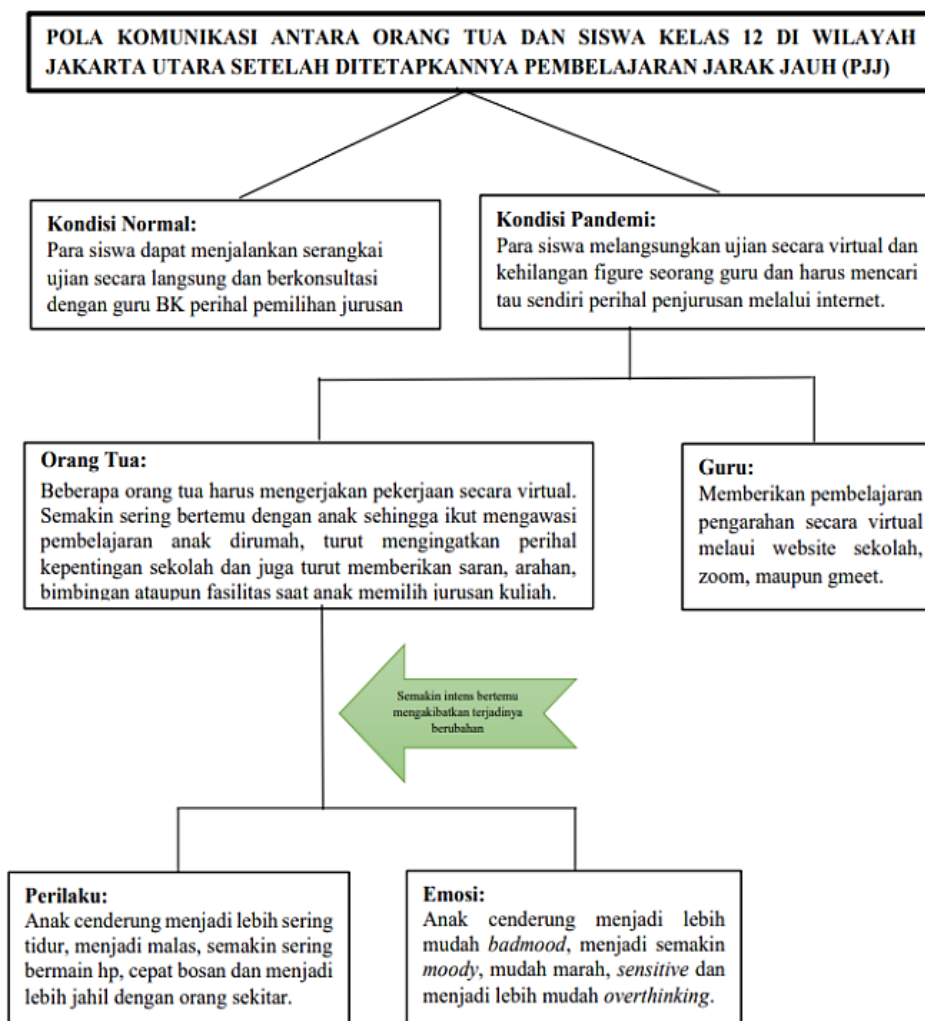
POLA KOMUNIKASI ANTARA ORANG TUA DAN SISWA KELAS 12 DI WILAYAH JAKARTA UTARA SETELAH DITETAPKANNYA PEMBELAJARAN JARAK JAUH (PJJ)

Kondisi Normal:
Para siswa dapat menjalankan serangkai ujian secara langsung dan berkonsultasi dengan guru BK perihal pemilihan jurusan

Kondisi Pandemi:
Para siswa melangsungkan ujian secara virtual dan kehilangan figure seorang guru dan harus mencari tau sendiri perihal penjurusan melalui internet.

Orang Tua:
Beberapa orang tua harus mengerjakan pekerjaan secara virtual. Semakin sering bertemu dengan anak sehingga ikut mengawasi pembelajaran anak dirumah, turut mengingatkan perihal kepentingan sekolah dan juga turut memberikan saran, arahan, bimbingan ataupun fasilitas saat anak memilih jurusan kuliah.

Guru:
Memberikan pembelajaran pengarahan secara virtual melaui website sekolah, zoom, maupun gmeet.

Semakin intens bertemu mengakibatkan terjadinya berubahan

Perilaku:
Anak cenderung menjadi lebih sering tidur, menjadi malas, semakin sering bermain hp, cepat bosan dan menjadi lebih jahil dengan orang sekitar.

Emosi:
Anak cenderung menjadi lebih mudah badmood, menjadi semakin moody, mudah marah, sensitive dan menjadi lebih mudah overthinking.